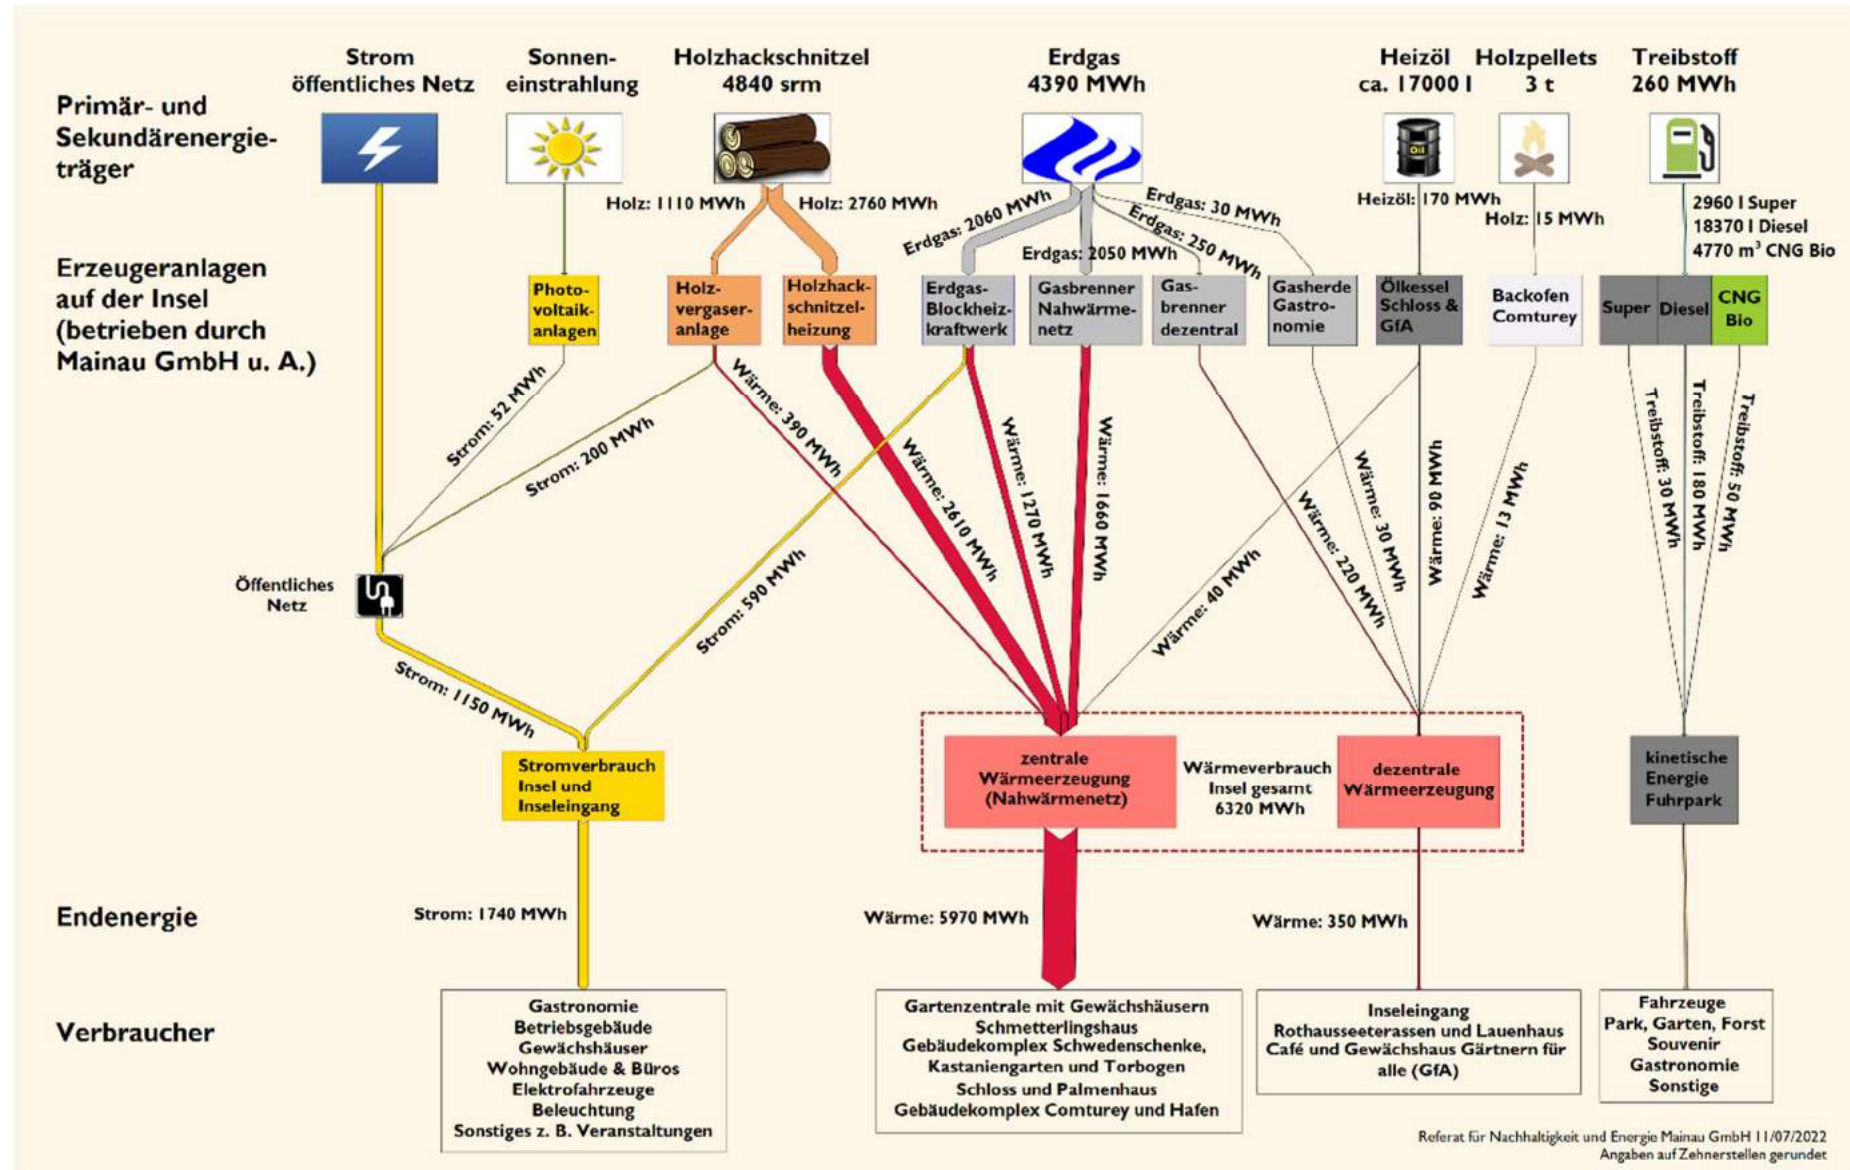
Primär- und Sekundärenergieträger

Strom öffentliches Netz

Sonneneinstrahlung

Holzhackschnitzel 4840 srm

Erdgas 4390 MWh

Heizöl ca. 17000 l

Holzpellets 3 t

Treibstoff 260 MWh

Holz: 1110 MWh

Holz: 2760 MWh

Erdgas: 2060 MWh

Erdgas: 2050 MWh

Erdgas: 250 MWh

Erdgas: 30 MWh

Heizöl: 170 MWh

Holz: 15 MWh

2960 l Super
18370 l Diesel
4770 m$^3$ CNG Bio

Erzeugeranlagen auf der Insel (betrieben durch Mainau GmbH u. A.)

Photovoltaikanlagen

Holzvergaseranlage

Holzhackschnitzelheizung

Erdgas-Blockheizkraftwerk

Gasbrenner Nahwärmenetz

Gasbrenner dezentral

Gasherde Gastronomie

Ölkessel Schloss & GfA

Backofen Comturey

Super

Diesel

CNG Bio

Strom: 52 MWh

Strom: 200 MWh

Wärme: 390 MWh

Wärme: 2610 MWh

Wärme: 1270 MWh

Wärme: 1660 MWh

Wärme: 40 MWh

Wärme: 220 MWh

Wärme: 30 MWh

Wärme: 90 MWh

Wärme: 13 MWh

Treibstoff: 30 MWh

Treibstoff: 180 MWh

Treibstoff: 50 MWh

Öffentliches Netz

Strom: 590 MWh

Strom: 1150 MWh

Stromverbrauch Insel und Inseleingang

zentrale Wärmeerzeugung (Nahwärmenetz)

Wärmeverbrauch Insel gesamt 6320 MWh

dezentrale Wärmeerzeugung

kinetische Energie Fuhrpark

Endenergie

Strom: 1740 MWh

Wärme: 5970 MWh

Wärme: 350 MWh

Verbraucher

Gastronomie
Betriebsgebäude
Gewächshäuser
Wohngebäude & Büros
Elektrofahrzeuge
Beleuchtung
Sonstiges z. B. Veranstaltungen

Gartenzentrale mit Gewächshäusern
Schmetterlingshaus
Gebäudekomplex Schwedenschenke, Kastaniengarten und Torbogen
Schloss und Palmenhaus
Gebäudekomplex Comturey und Hafen

Inseleingang
Rothausseeterassen und Lauenhaus
Café und Gewächshaus Gärtnern für alle (GfA)

Fahrzeuge
Park, Garten, Forst
Souvenir
Gastronomie
Sonstige

Referat für Nachhaltigkeit und Energie Mainau GmbH 11/07/2022
Angaben auf Zehnerstellen gerundet